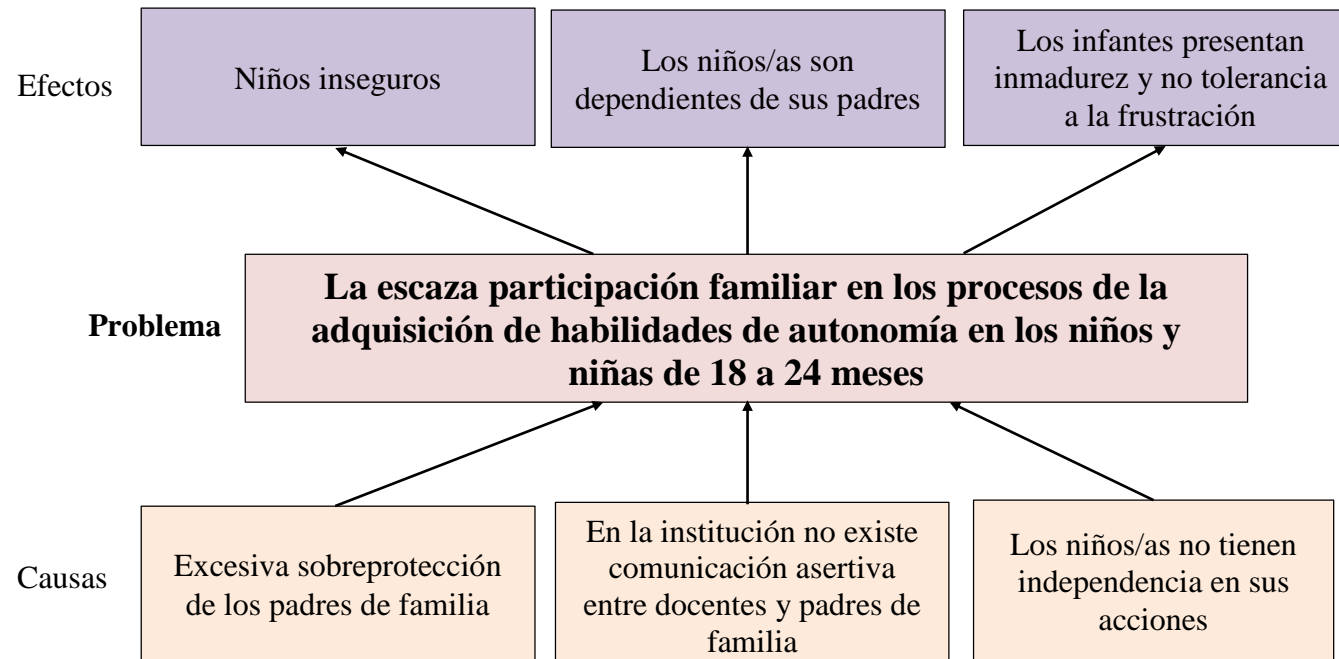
Efectos

Niños inseguros

Los niños/as son dependientes de sus padres

Los infantes presentan inmadurez y no tolerancia a la frustración

Problema

La escaza participación familiar en los procesos de la adquisición de habilidades de autonomía en los niños y niñas de 18 a 24 meses

Causas

Excesiva sobreprotección de los padres de familia

En la institución no existe comunicación asertiva entre docentes y padres de familia

Los niños/as no tienen independencia en sus acciones